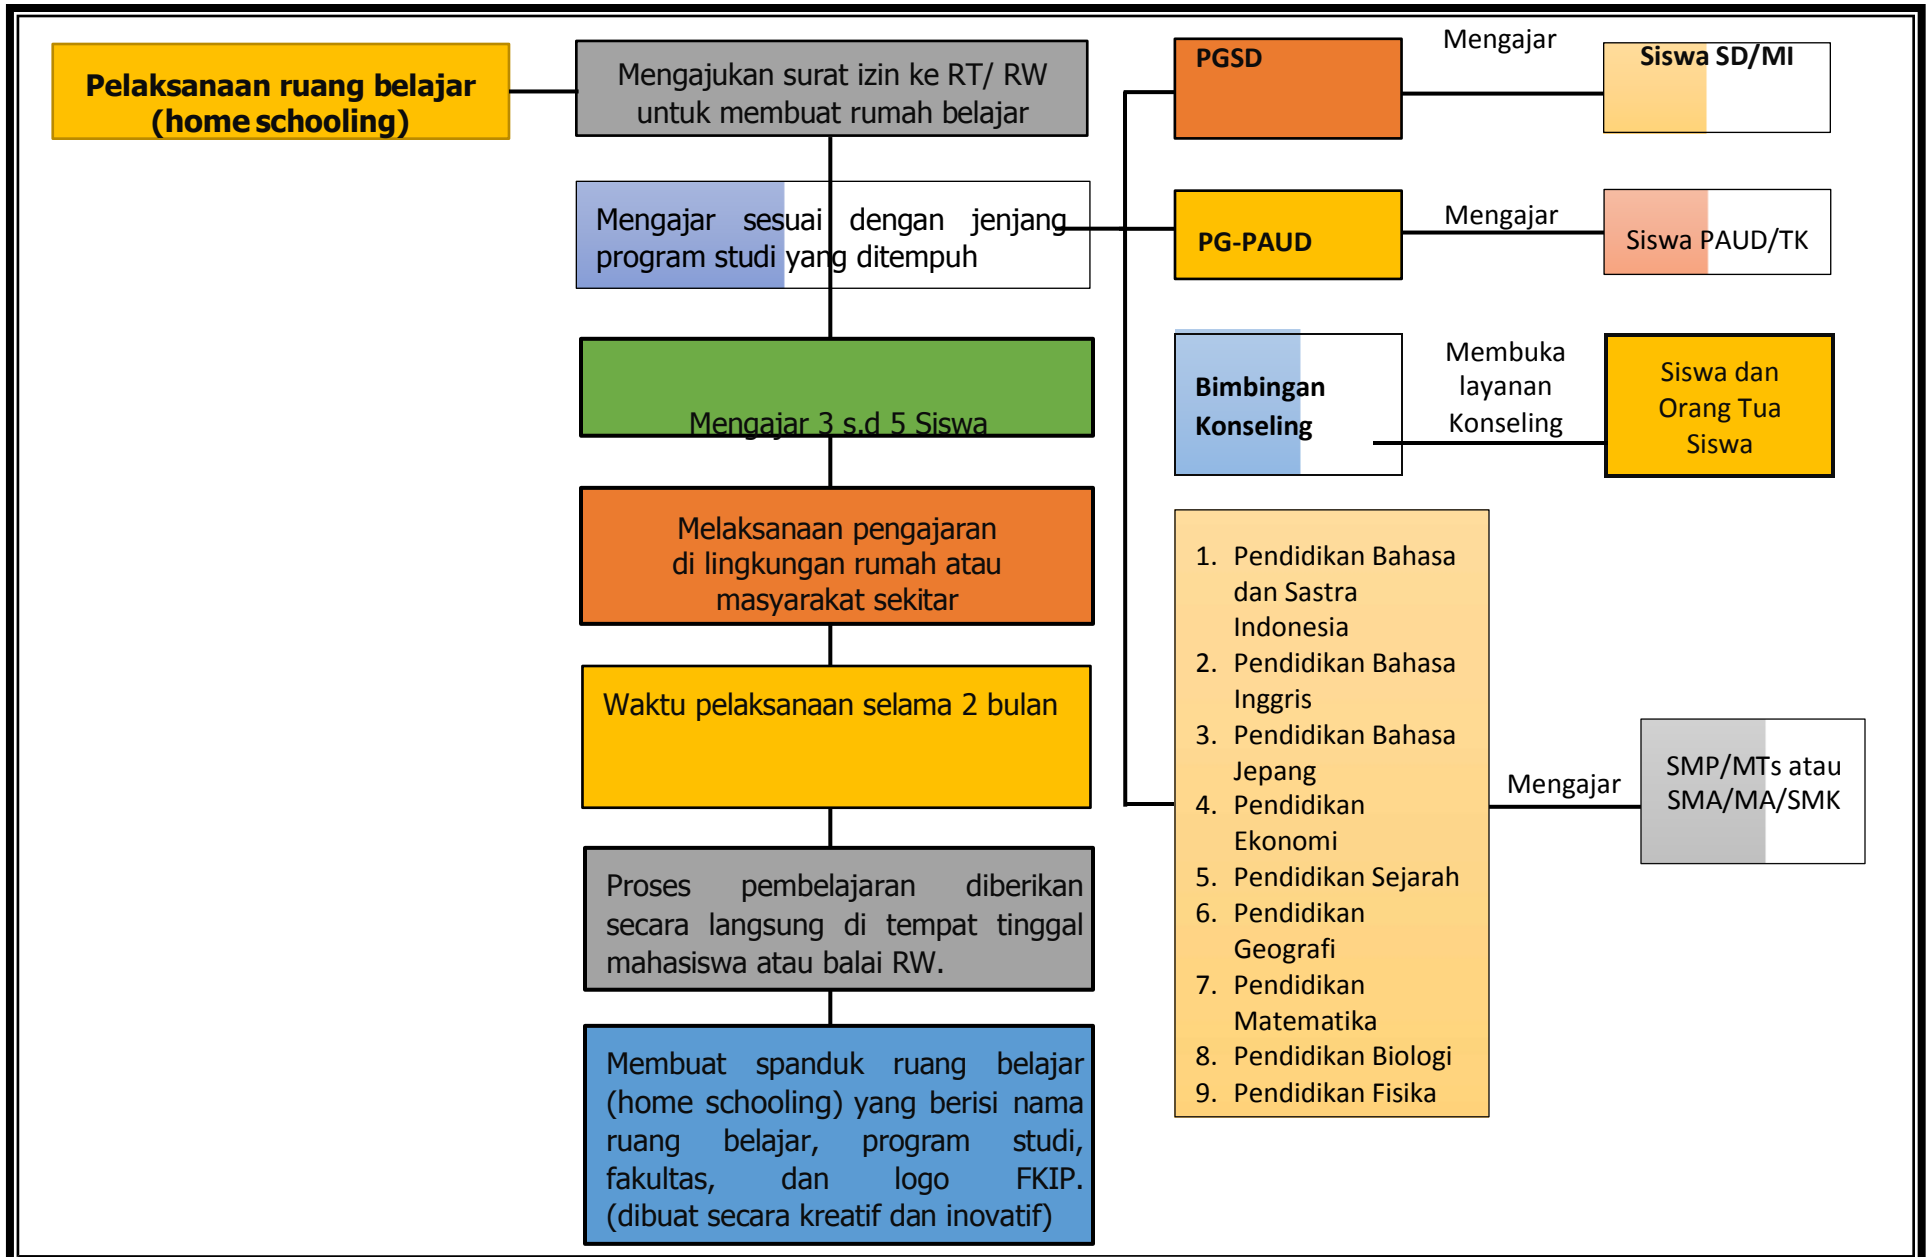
Pelaksanaan ruang belajar (home schooling)

Mengajukan surat izin ke RT/ RW untuk membuat rumah belajar

Mengajar sesuai dengan jenjang program studi yang ditempuh

Mengajar 3 s.d 5 Siswa

Melaksanaan pengajaran di lingkungan rumah atau masyarakat sekitar

Waktu pelaksanaan selama 2 bulan

Proses pembelajaran diberikan secara langsung di tempat tinggal mahasiswa atau balai RW.

Membuat spanduk ruang belajar (home schooling) yang berisi nama ruang belajar, program studi, fakultas, dan logo FKIP. (dibuat secara kreatif dan inovatif)

PGSD

Mengajar

Siswa SD/MI

PG-PAUD

Mengajar

Siswa PAUD/TK

Bimbingan Konseling

Membuka layanan Konseling

Siswa dan Orang Tua Siswa

1. Pendidikan Bahasa dan Sastra Indonesia
2. Pendidikan Bahasa Inggris
3. Pendidikan Bahasa Jepang
4. Pendidikan Ekonomi
5. Pendidikan Sejarah
6. Pendidikan Geografi
7. Pendidikan Matematika
8. Pendidikan Biologi
9. Pendidikan Fisika

Mengajar

SMP/MTs atau SMA/MA/SMK